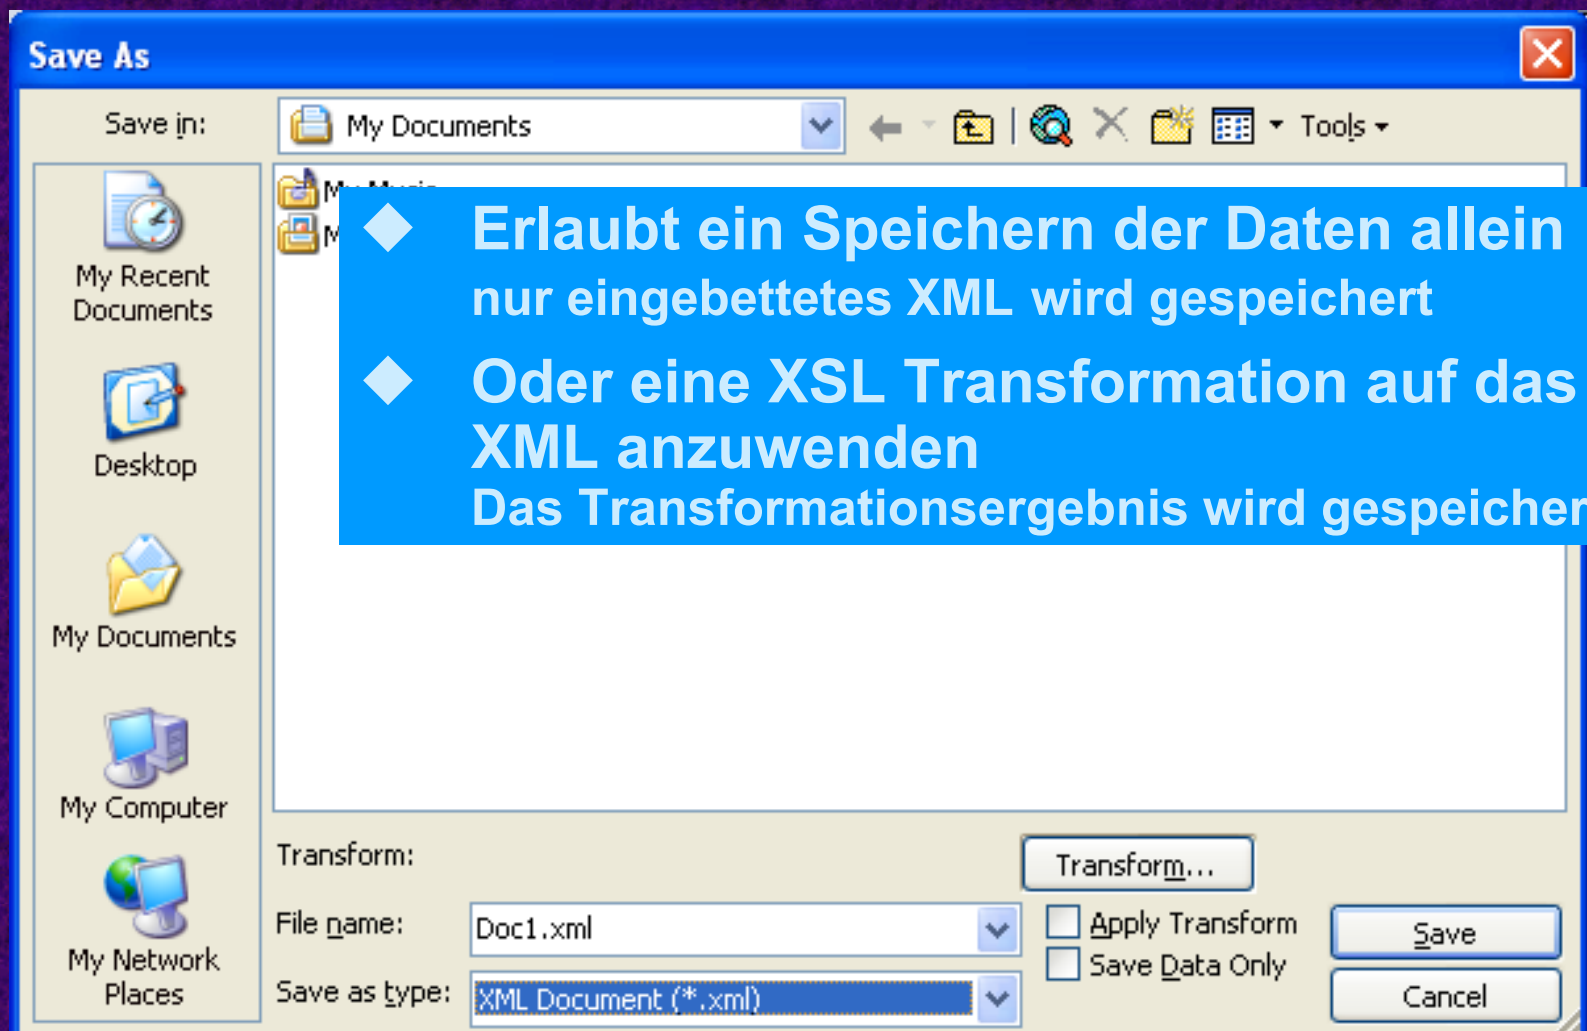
Save As

Save in: My Documents

Tools

My Recent Documents

Desktop

My Documents

My Computer

My Network Places

M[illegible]

M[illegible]

◆ Erlaubt ein Speichern der Daten allein
nur eingebettetes XML wird gespeichert

◆ Oder eine XSL Transformation auf das XML anzuwenden
Das Transformationsergebnis wird gespeicher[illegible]

Transform:

Transform...

File name: Doc1.xml

Save as type: XML Document (*.xml)

Apply Transform

Save Data Only

Save

Cancel